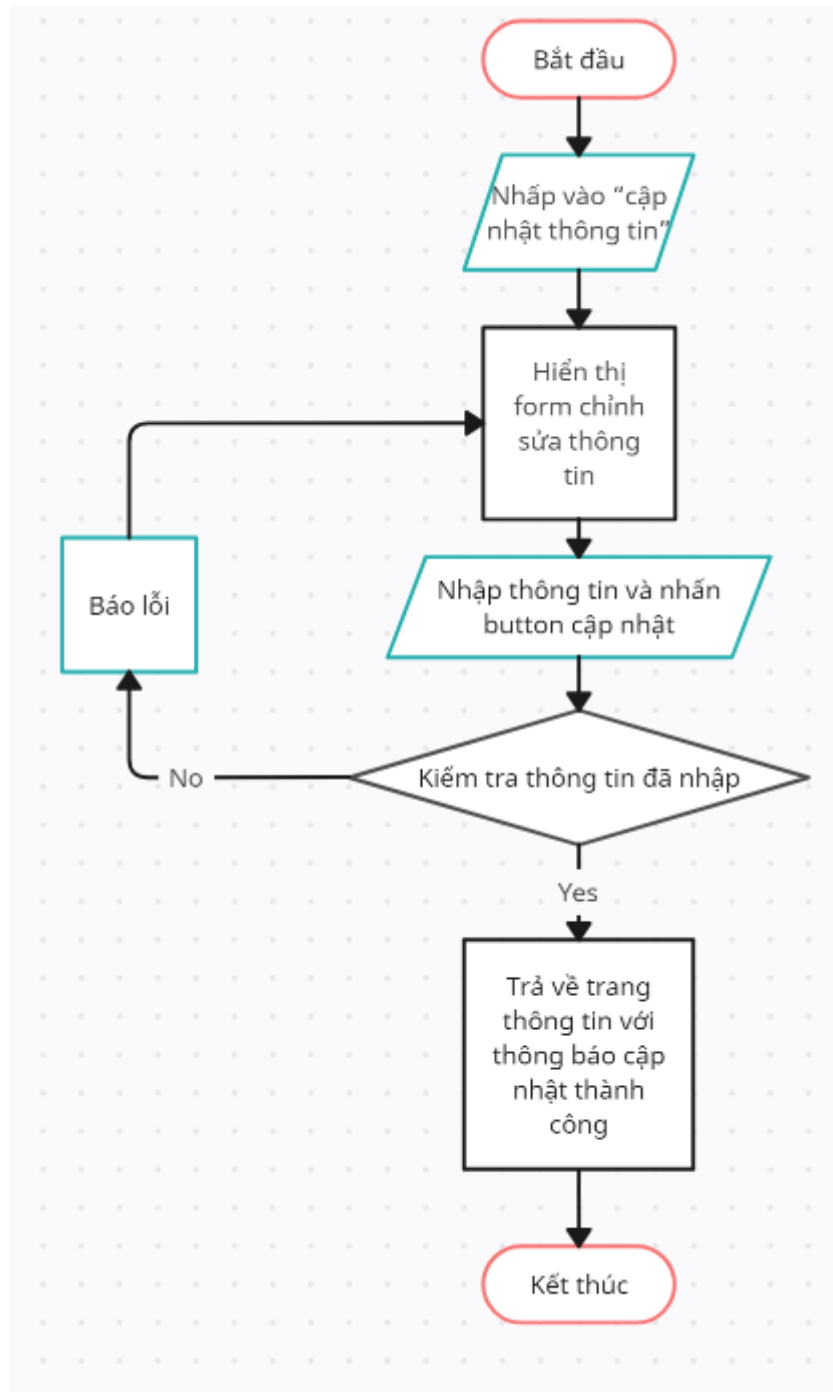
Bắt đầu

Nhấp vào “cập nhật thông tin”

Hiển thị form chỉnh sửa thông tin

Báo lỗi

Nhập thông tin và nhấn button cập nhật

No

Kiểm tra thông tin đã nhập

Yes

Trả về trang thông tin với thông báo cập nhật thành công

Kết thúc